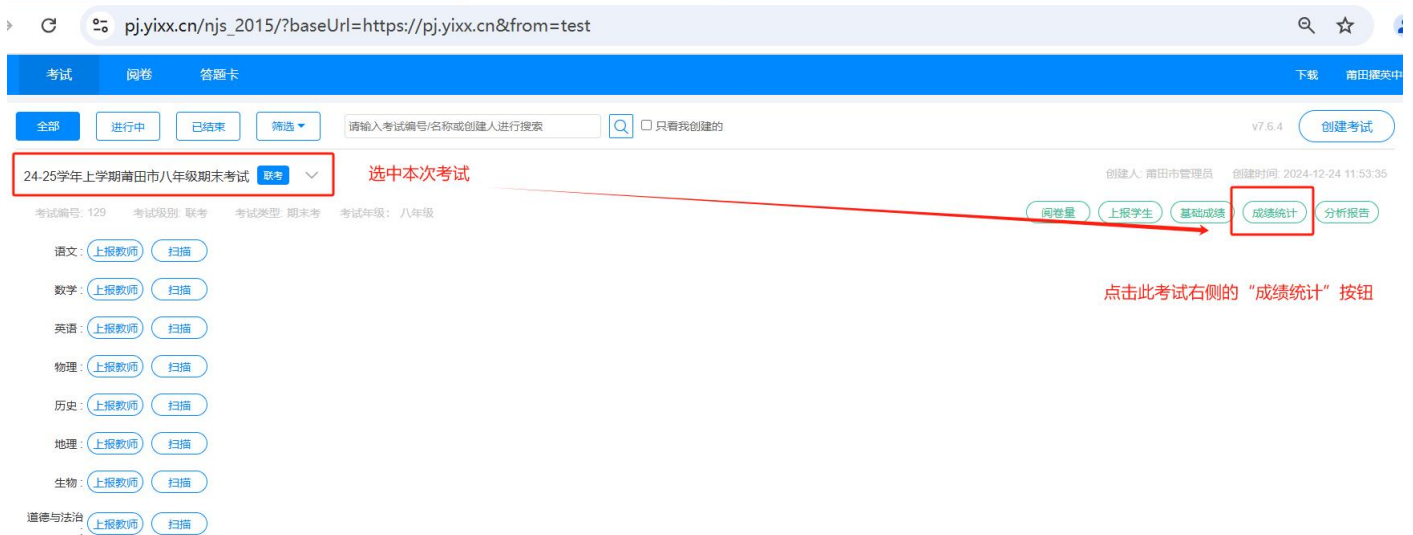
pj.yixx.cn/njs_2015/?baseUrl=https://pj.yixx.cn&from=test

考试 阅卷 答题卡

下载 莆田擢英中

全部 进行中 已结束 筛选 ▾ 请输入考试编号/名称或创建人进行搜索 只看我创建的

v7.6.4 创建考试

24-25学年上学期莆田市八年级期末考试 联考

选中本次考试

创建人: 莆田市管理员 创建时间: 2024-12-24 11:53:35

考试编号: 129 考试级别: 联考 考试类型: 期末考 考试年级: 八年级

阅卷量 上报学生 基础成绩 成绩统计 分析报告

语文: 上报教师 扫描

数学: 上报教师 扫描

点击此考试右侧的“成绩统计”按钮

英语: 上报教师 扫描

物理: 上报教师 扫描

历史: 上报教师 扫描

地理: 上报教师 扫描

生物: 上报教师 扫描

道德与法治: 上报教师 扫描